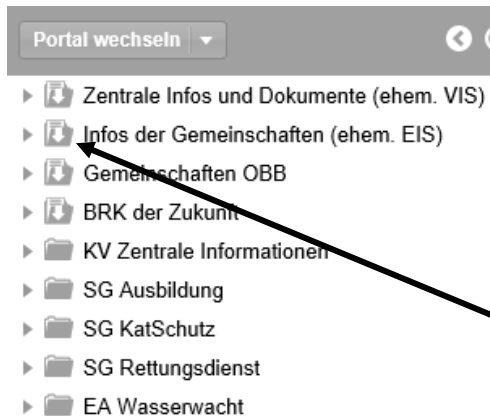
Portal wechseln

Zentrale Infos und Dokumente (ehem. VIS)
Infos der Gemeinschaften (ehem. EIS)
Gemeinschaften OBB
BRK der Zukunft
KV Zentrale Informationen
SG Ausbildung
SG KatSchutz
SG Rettungsdienst
EA Wasserwacht